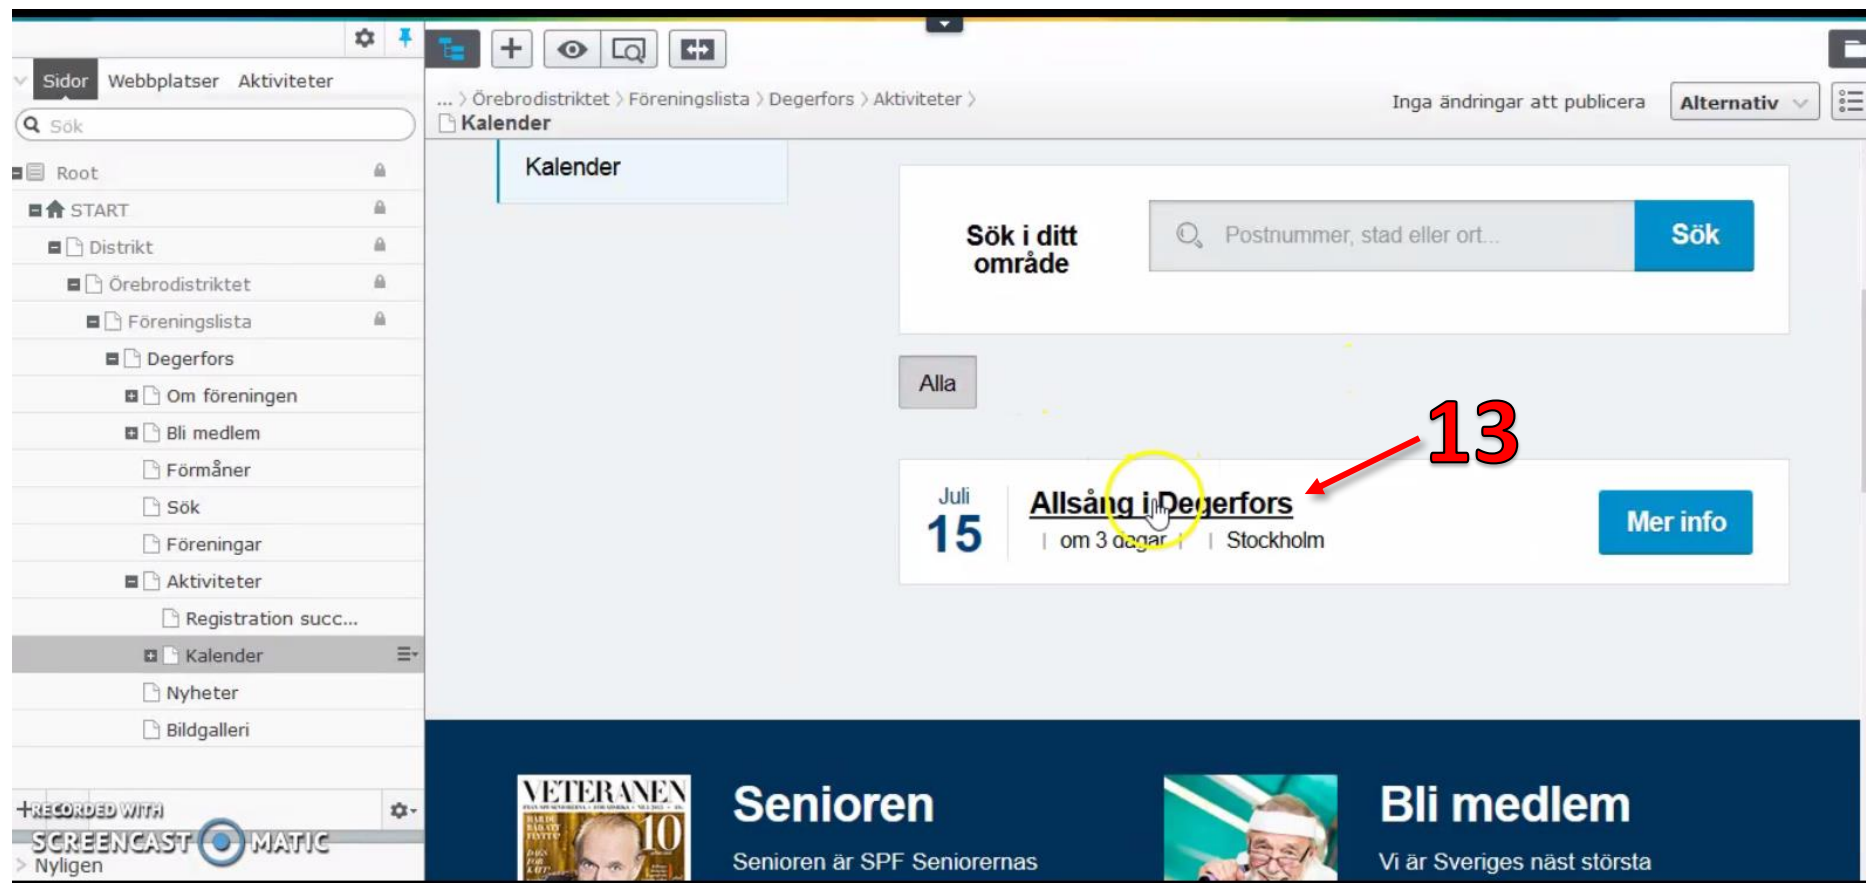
Sidor Webbplatser Aktiviteter

Sök

Root
START
Distrikt
Örebrodistriktet
Föreningslista
Degerfors
Om föreningen
Bli medlem
Förmåner
Sök
Föreningar
Aktiviteter
Registration succ...
Kalender
Nyheter
Bildgalleri

RECORDED WITH
SCREENCAST MATIC
Nyligen

... Örebrodistriktet Föreningslista Degerfors Aktiviteter
Kalender

Inga ändringar att publicera
Alternativ

Kalender

Sök i ditt område

Postnummer, stad eller ort...
Sök

Alla

13

Juli
15

Allsång i Degerfors
om 3 dagar | Stockholm

Mer info

VETERANEN
10

Senioren
Senioren är SPF Seniorernas

Bli medlem
Vi är Sveriges näst största